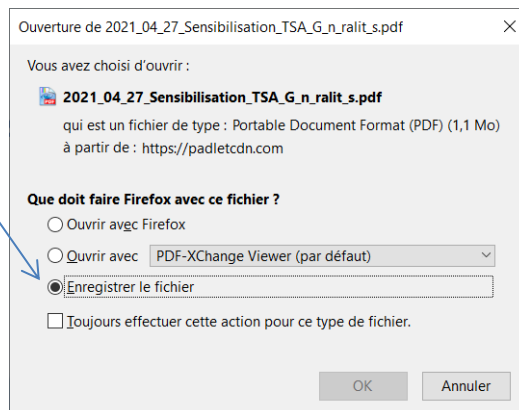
Ouverture de 2021_04_27_Sensibilisation_TSA_G_n_ralit_s.pdf

Vous avez choisi d'ouvrir :

2021_04_27_Sensibilisation_TSA_G_n_ralit_s.pdf

qui est un fichier de type : Portable Document Format (PDF) (1,1 Mo)

à partir de : https://padletcdn.com

Que doit faire Firefox avec ce fichier ?

Ouvrir avec Firefox

Ouvrir avec PDF-XChange Viewer (par défaut)

Enregistrer le fichier

Toujours effectuer cette action pour ce type de fichier.

OK

Annuler